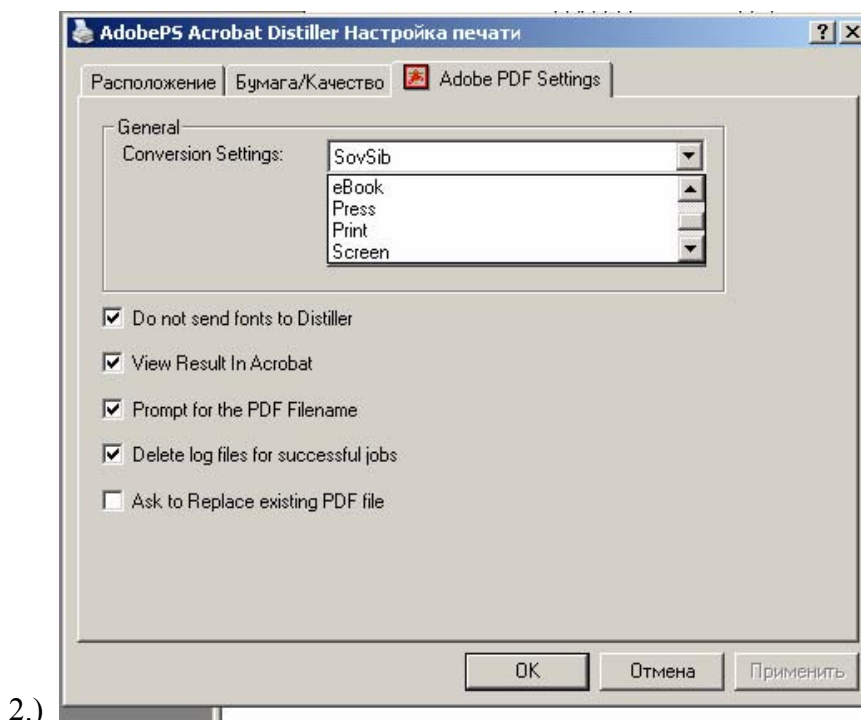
AdobePS Acrobat Distiller Настройка печати

? X

Расположение | Бумага/Качество | Adobe PDF Settings

General

Conversion Settings: SovSib

eBook
Press
Print
Screen

Do not send fonts to Distiller

View Result In Acrobat

Prompt for the PDF Filename

Delete log files for successful jobs

Ask to Replace existing PDF file

OK Отмена Применить

2.)